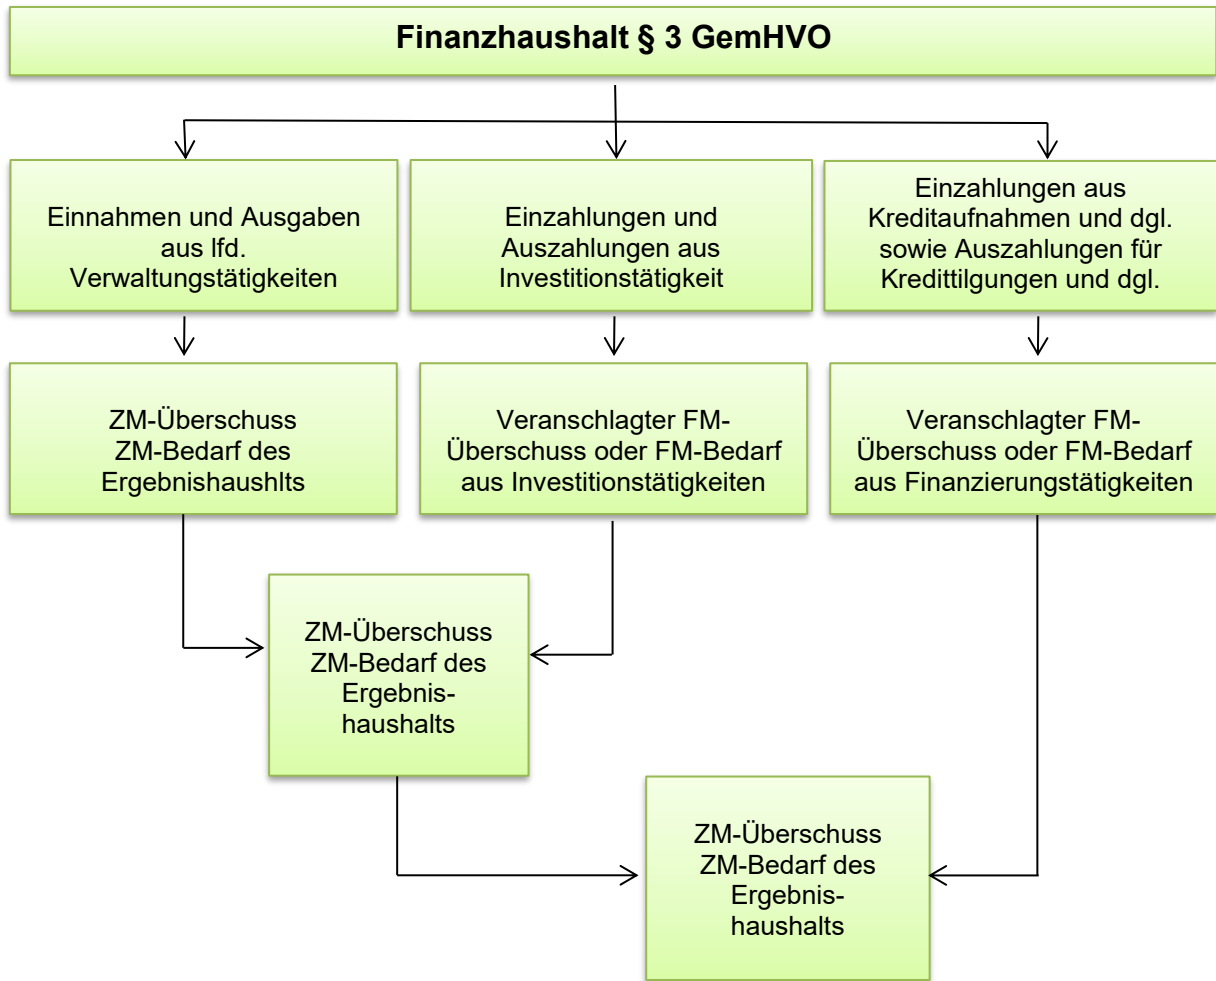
Finanzhaushalt § 3 GemHVO

Einnahmen und Ausgaben aus lfd. Verwaltungstätigkeiten

Einzahlungen und Auszahlungen aus Investitionstätigkeit

Einzahlungen aus Kreditaufnahmen und dgl. sowie Auszahlungen für Kredittilgungen und dgl.

ZM-Überschuss ZM-Bedarf des Ergebnishaushlts

Veranschlagter FM-Überschuss oder FM-Bedarf aus Investitionstätigkeiten

Veranschlagter FM-Überschuss oder FM-Bedarf aus Finanzierungstätigkeiten

ZM-Überschuss ZM-Bedarf des Ergebnishaushalts

ZM-Überschuss ZM-Bedarf des Ergebnishaushalts